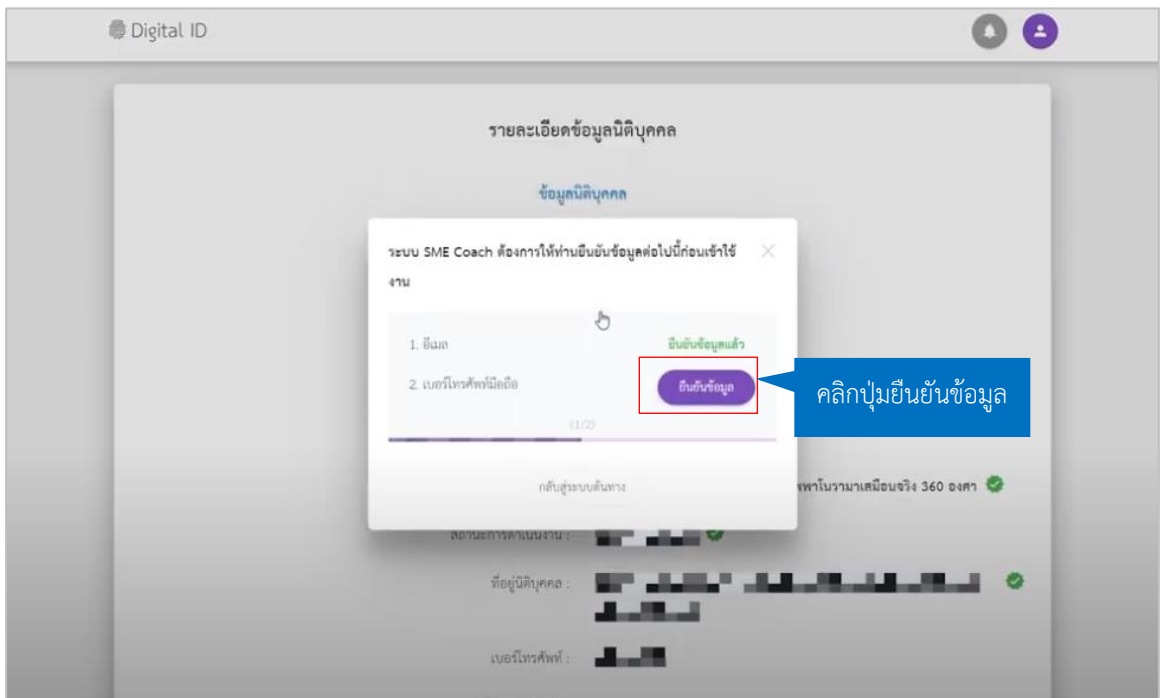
Digital ID

รายละเอียดข้อมูลนิติบุคคล

ข้อมูลนิติบุคคล

ระบบ SME Coach ต้องการให้ท่านยืนยันข้อมูลต่อไปนี้ก่อนเข้าใช้งาน

1. อีเมล ยืนยันข้อมูลแล้ว

2. เบอร์โทรศัพท์มือถือ ยืนยันข้อมูล

(1/2)

กลับสู่ระบบต้นทาง

คลิกปุ่มยืนยันข้อมูล

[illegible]พาโนรามาเสมือนจริง 360 องศา

สถานะการดำเนินงาน : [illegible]

ที่อยู่นิติบุคคล : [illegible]

เบอร์โทรศัพท์ : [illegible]